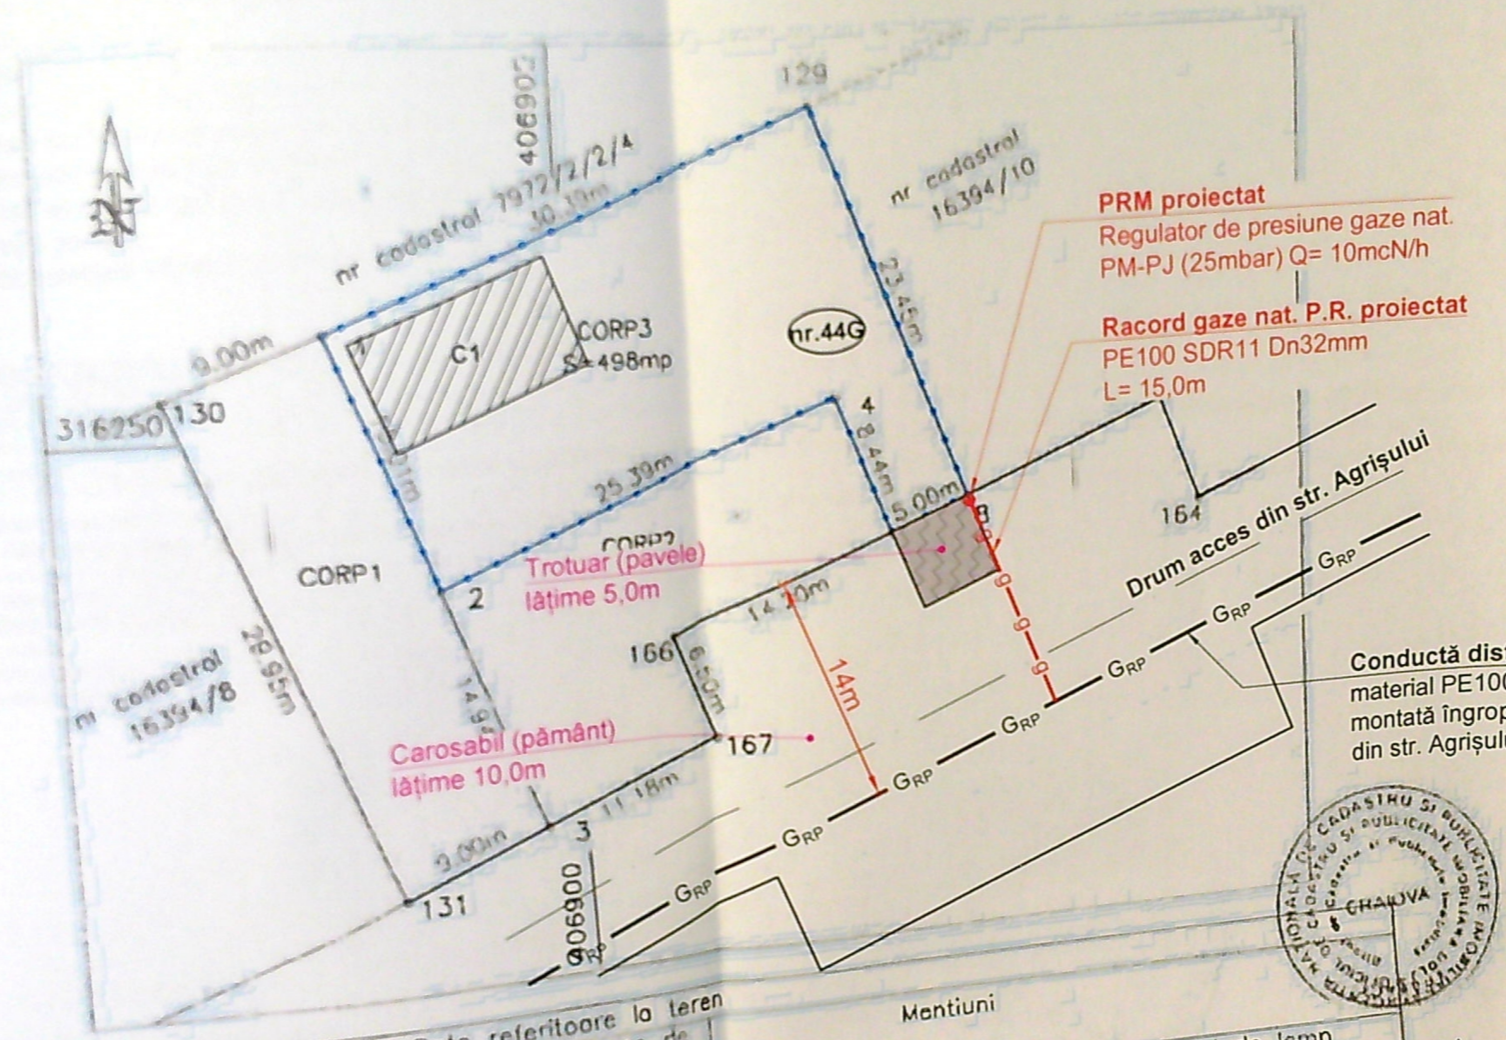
129
406902
N
nr cadastral 7972/2/2/4
30.39m
nr cadastral 16394/10
PRM proiectat
Regulator de presiune gaze nat.
PM-PJ (25mbar) Q= 10mcN/h
Racord gaze nat. P.R. proiectat
PE100 SDR11 Dn32mm
L= 15,0m
23.45m
nr.44G
CORP3
S=498mp
C1
1
9.00m
316250
130
4
8.44m
25.39m
5.00m
8
164
Drum acces din str. Agrişului
CORP2
CORP1
2
Trotuar (pavele)
lăţime 5,0m
14.20m
166
6.50m
14m
g
g
g
GRP
GRP
GRP
GRP
GRP
GRP
GRP
Conductă dis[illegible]
material PE10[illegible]
montată îngrop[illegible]
din str. Agrişul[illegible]
nr cadastral
16394/8
29.85m
14.9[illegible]
Carosabil (pământ)
lăţime 10,0m
167
11.18m
3
9.00m
131
406900
GRP
CRAIOVA
Mentiuni
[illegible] referitoare la teren